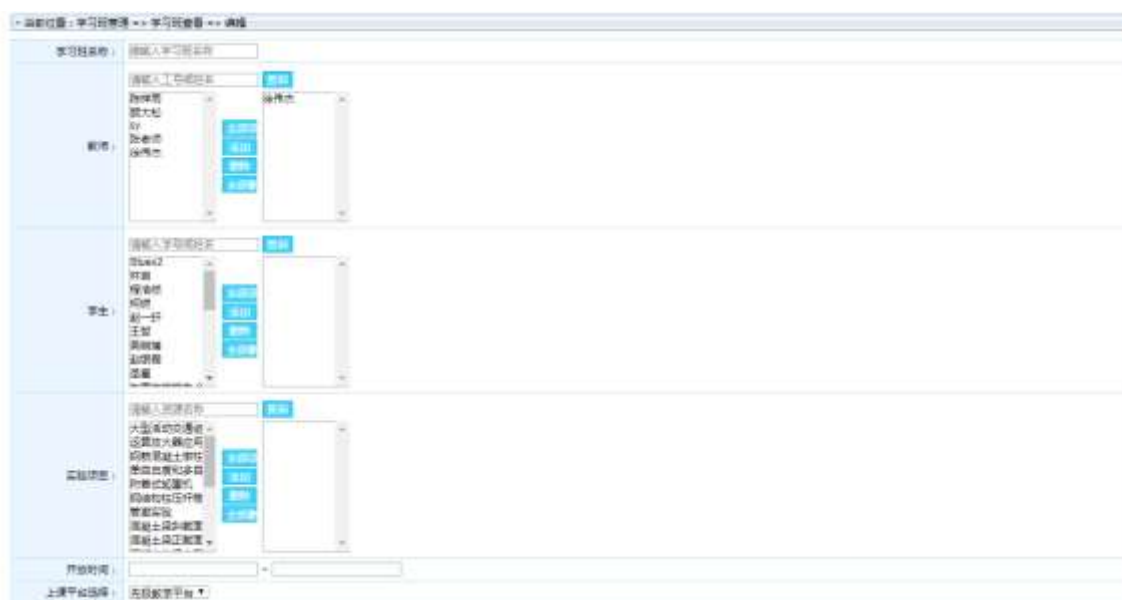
当前位置：学习班管理 >> 学习班查看 >> 编辑

学习班名称： 请输入学习班名称

请输入工作组名称 查询

教师：

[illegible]
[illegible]
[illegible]
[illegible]
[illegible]

全部添加
添加
删除
全部删除

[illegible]

请输入学员组名称 查询

学生：

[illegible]
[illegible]
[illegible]
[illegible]
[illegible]
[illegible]
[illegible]
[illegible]
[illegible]

全部添加
添加
删除
全部删除

请输入实验名称 查询

实验项目：

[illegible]
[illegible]
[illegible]
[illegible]
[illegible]
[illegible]
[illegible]
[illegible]
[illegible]

全部添加
添加
删除
全部删除

开始时间： ~

上课平台选择： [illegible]